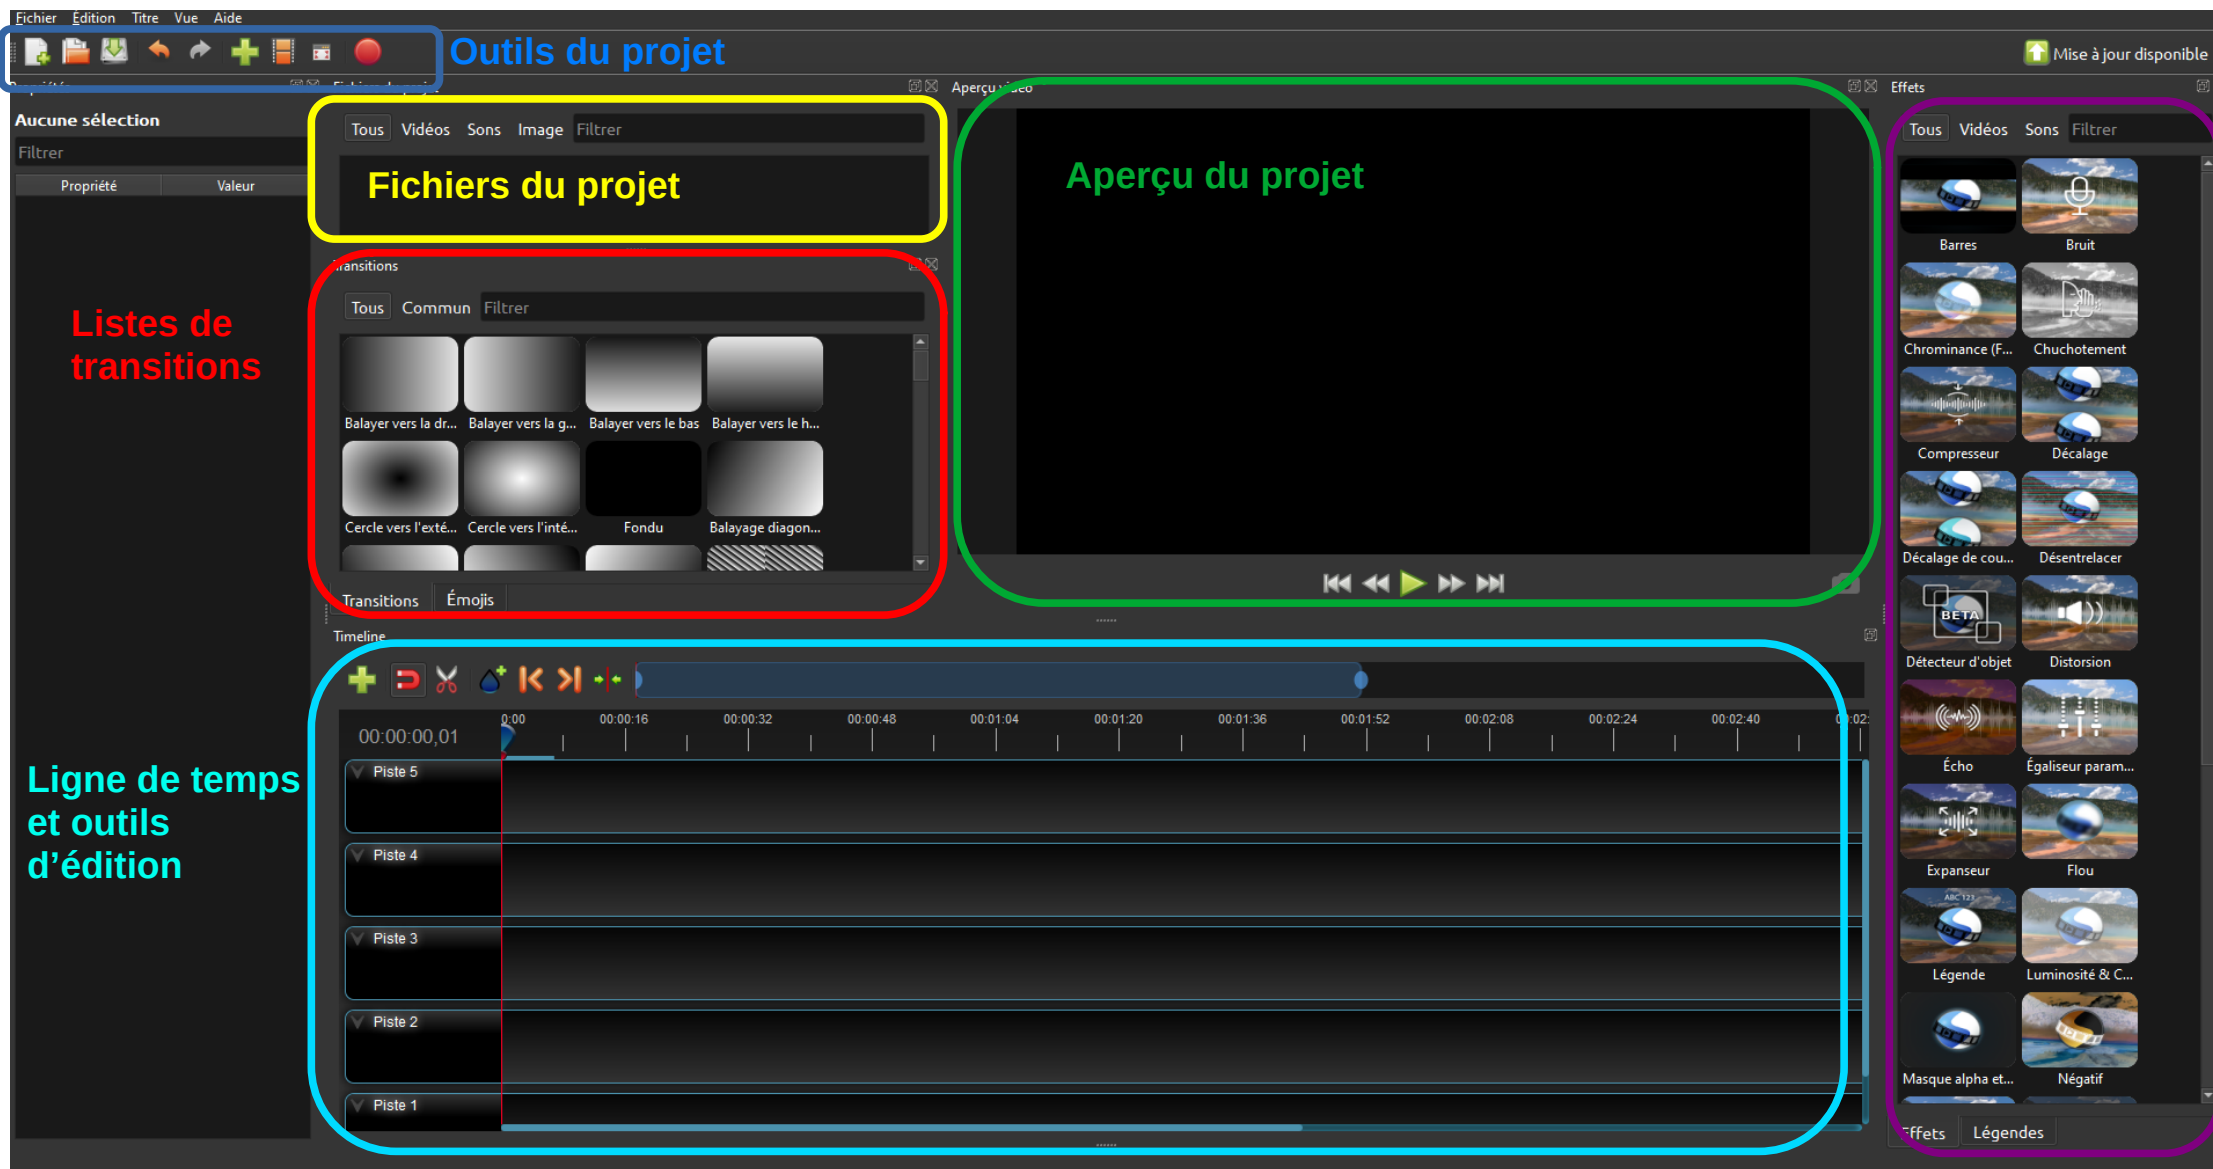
Fichier Édition Titre Vue Aide

Outils du projet

Mise à jour disponible

Aucune sélection

Filtrer

| Propriété | Valeur |
|---|---|

Tous Vidéos Sons Image Filtrer

Fichiers du projet

Aperçu vidéo

Aperçu du projet

Effets

Tous Vidéos Sons Filtrer

Barres
Bruit
Chrominance (F...
Chuchotement
Compresseur
Décalage
Décalage de cou...
Désentrelacer
BETA
Détecteur d'objet
Distorsion
Écho
Égaliseur param...
Expanseur
Flou
ABC 123
Légende
Luminosité & C...
Masque alpha et...
Négatif

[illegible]ffets Légendes

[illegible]ransitions

Listes de transitions

Tous Commun Filtrer

Balayer vers la dr...
Balayer vers la g...
Balayer vers le bas
Balayer vers le h...
Cercle vers l'exté...
Cercle vers l'inté...
Fondu
Balayage diagon...

Transitions Émojis

Timeline

Ligne de temps et outils d'édition

00:00:00,01

0:00 00:00:16 00:00:32 00:00:48 00:01:04 00:01:20 00:01:36 00:01:52 00:02:08 00:02:24 00:02:40 00:02:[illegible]

Piste 5
Piste 4
Piste 3
Piste 2
Piste 1